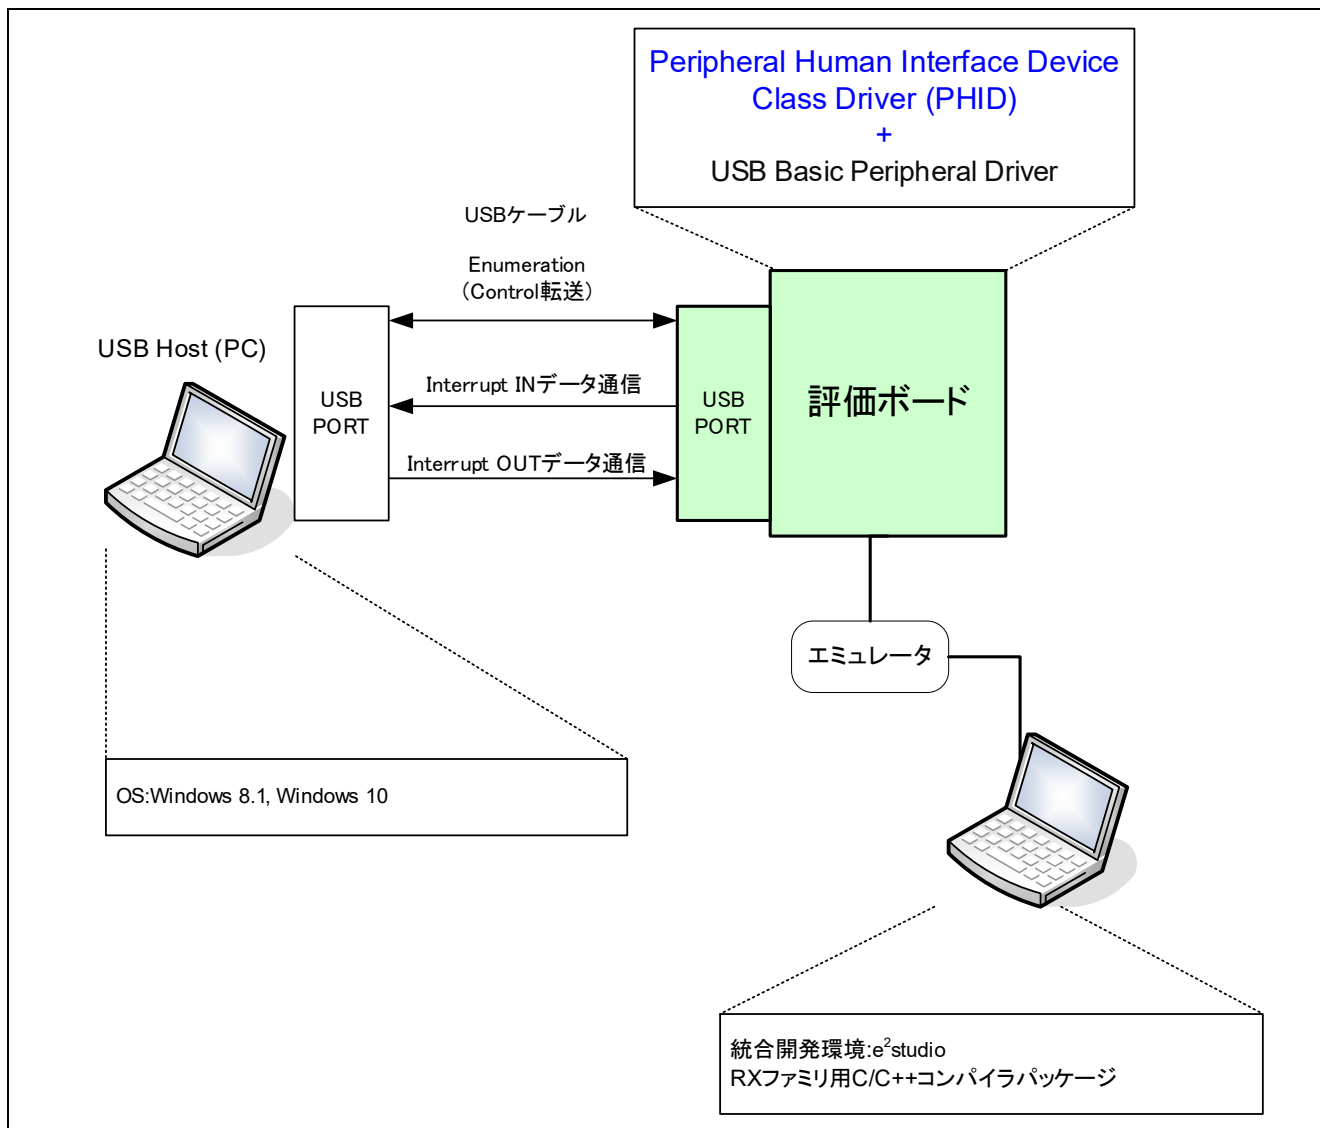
Peripheral Human Interface Device Class Driver (PHID)
+
USB Basic Peripheral Driver

USBケーブル

Enumeration
（Control転送）

USB Host (PC)

USB PORT

Interrupt INデータ通信

Interrupt OUTデータ通信

USB PORT

評価ボード

エミュレータ

OS:Windows 8.1, Windows 10

統合開発環境:e$^2$studio
RXファミリ用C/C++コンパイラパッケージ